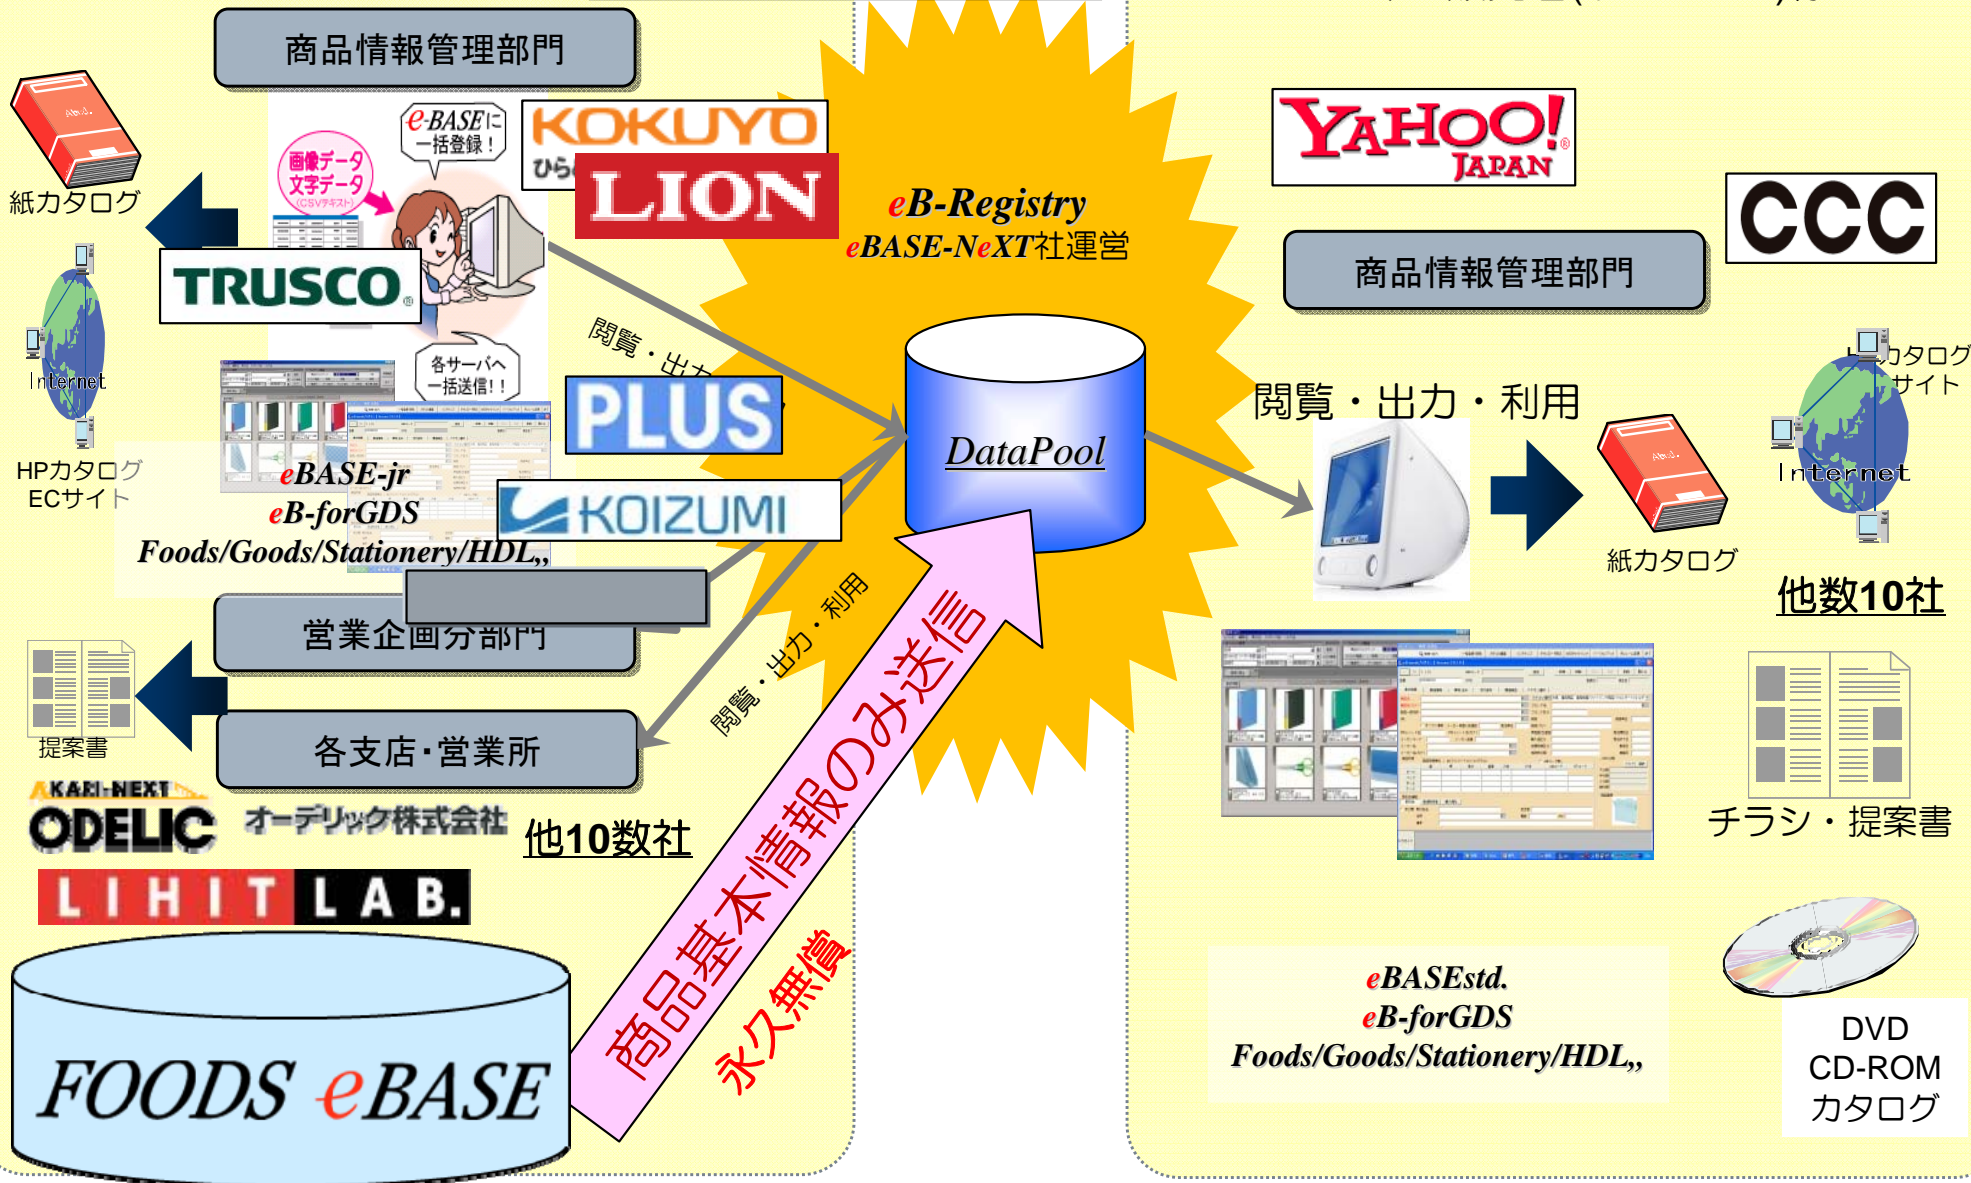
商品情報管理部門

紙カタログ

Internet

HPカタログ
ECサイト

e-BASEに
一括登録！

画像データ
文字データ
(CSVテキスト)

KOKUYO
ひら

LION

TRUSCO

各サーバへ
一括送信！！

PLUS

KOIZUMI

eBASE-jr
eB-forGDS
Foods/Goods/Stationery/HDL,,

営業企画分部門

提案書

各支店・営業所

KARI-NEXT
ODELIC オーデリック株式会社

他10数社

LIHIT LAB.

FOODS eBASE

eB-Registry
eBASE-NeXT社運営

閲覧・出力

DataPool

閲覧・出力・利用

商品基本情報のみ送信

永久無償

YAHOO! JAPAN

CCC

商品情報管理部門

閲覧・出力・利用

紙カタログ

カタログ
サイト

Internet

他数10社

チラシ・提案書

eBASEstd.
eB-forGDS
Foods/Goods/Stationery/HDL,,

DVD
CD-ROM
カタログ